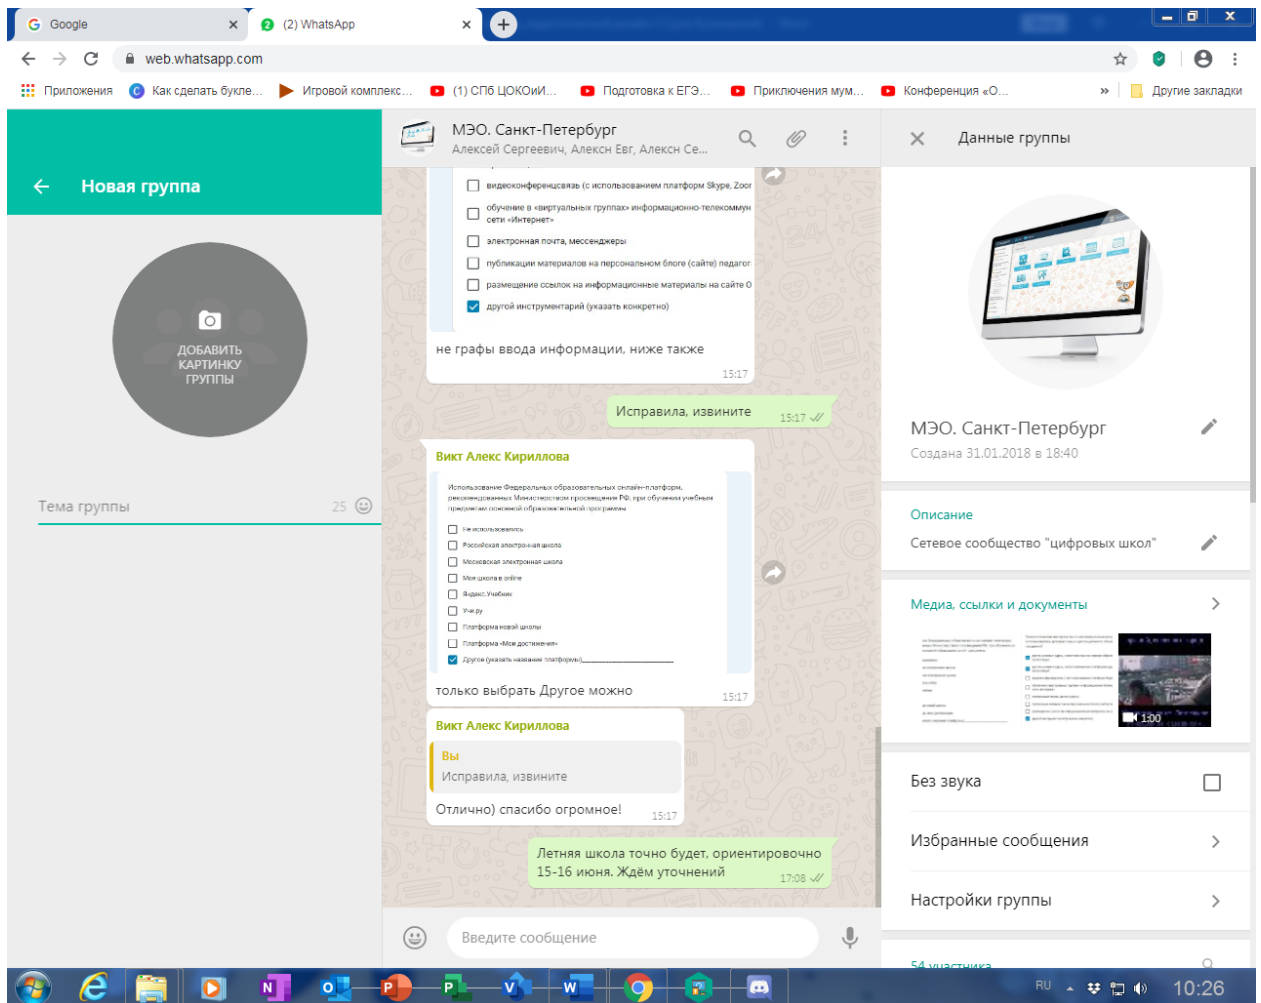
Google
(2) WhatsApp
web.whatsapp.com
Приложения | Как сделать букле... | Игровой комплекс... | (1) СПб ЦОКОиИ... | Подготовка к ЕГЭ... | Приключения мум... | Конференция «О... | » | Другие закладки

Новая группа

ДОБАВИТЬ КАРТИНКУ ГРУППЫ

Тема группы 25

МЭО. Санкт-Петербург
Алексей Сергеевич, Алексн Евг, Алексн Се...

видеоконференцсвязь (с использованием платформ Skype, Zoom
обучение в «виртуальных группах» информационно-телекоммун сети «Интернет»
электронная почта, мессенджеры
публикации материалов на персональном блоге (сайте) педагог
размещение ссылок на информационные материалы на сайте О
другой инструментарий (указать конкретно)

не графы ввода информации, ниже также 15:17

Исправила, извините 15:17

Викт Алекс Кириллова

Использование Федеральных образовательных онлайн-платформ, рекомендованных Министерством просвещения РФ, при обучении учебным предметам основной образовательной программы
Не использовались
Российская электронная школа
Московская электронная школа
Моя школа в online
Яндекс.Учебник
Учи.ру
Платформа новой школы
Платформа «Мои достижения»
Другое (указать название платформы)

только выбрать Другое можно 15:17

Викт Алекс Кириллова
Вы
Исправила, извините
Отлично) спасибо огромное! 15:17

Летняя школа точно будет, ориентировочно 15-16 июня. Ждём уточнений 17:08

Введите сообщение

Данные группы

МЭО. Санкт-Петербург
Создана 31.01.2018 в 18:40

Описание
Сетевое сообщество "цифровых школ"

Медиа, ссылки и документы

1:00

Без звука

Избранные сообщения

Настройки группы

54 участника

RU 10:26